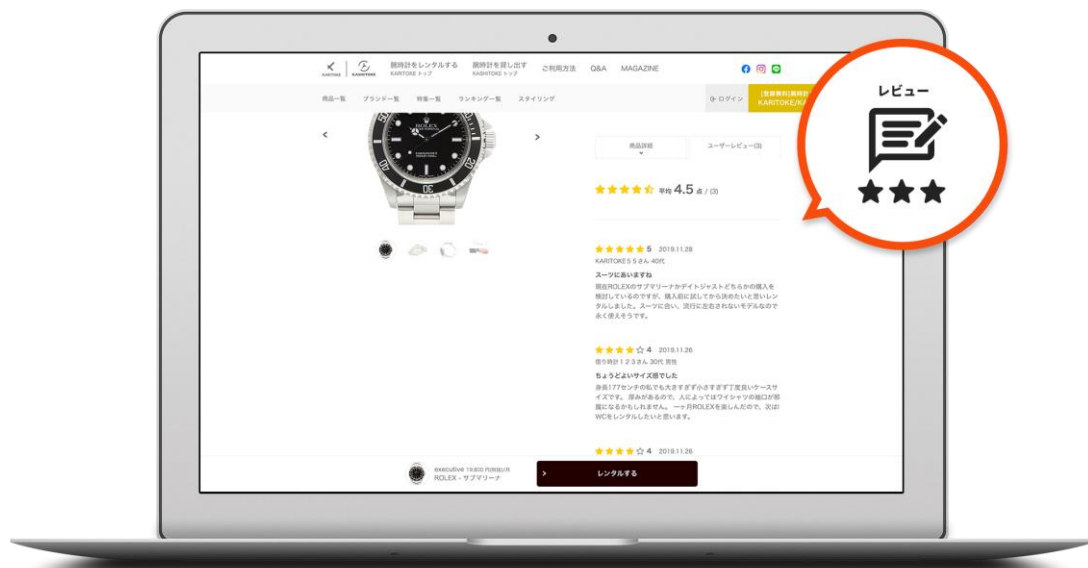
KARITOKE | KASHITOKE 腕時計をレンタルする KARITOKE トップ 腕時計を貸し出す KASHITOKE トップ ご利用方法 Q&A MAGAZINE

商品一覧 ブランド一覧 特集一覧 ランキング一覧 スタイリング

ログイン [無料]腕時計 KARITOKE/KA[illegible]

レビュー

商品詳細 ユーザーレビュー(3)

平均 4.5 点 / (3)

5 2019.11.28
KARITOKE５５さん 40代
スーツにあいますね
現在ROLEXのサブマリーナかデイトジャストどちらかの購入を検討しているのですが、購入前に試してから決めたいと思いレンタルしました。スーツに合い、流行に左右されないモデルなので永く使えそうです。

4 2019.11.26
腕今時計１２３さん 30代 男性
ちょうどよいサイズ感でした
身長177センチの私でも大きすぎず小さすぎず丁度良いケースサイズです。厚みがあるので、人によってはワイシャツの袖口が邪魔になるかもしれません。一ヶ月ROLEXを楽しんだので、次はIWCをレンタルしたいと思います。

4 2019.11.26

executive 19,800 円(税抜)/月
ROLEX - サブマリーナ

レンタルする